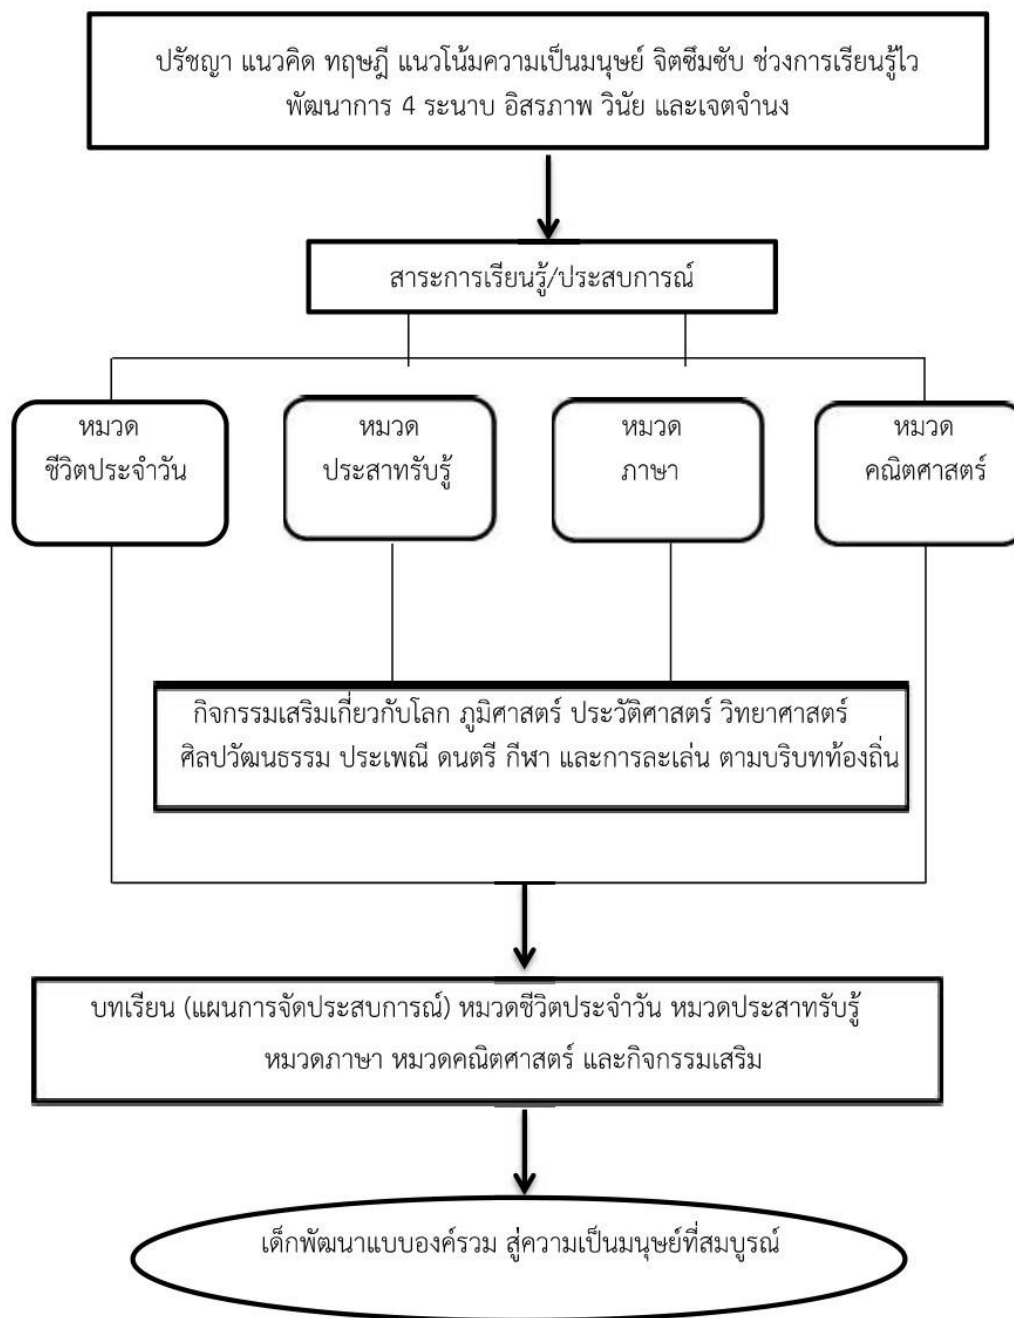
ปรัชญา แนวคิด ทฤษฎี แนวโน้มความเป็นมนุษย์ จิตซึมซับ ช่วงการเรียนรู้ไว พัฒนาการ 4 ระนาบ อิสรภาพ วินัย และเจตจำนง

สาระการเรียนรู้/ประสบการณ์

หมวด ชีวิตประจำวัน

หมวด ประสาทรับรู้

หมวด ภาษา

หมวด คณิตศาสตร์

กิจกรรมเสริมเกี่ยวกับโลก ภูมิศาสตร์ ประวัติศาสตร์ วิทยาศาสตร์ ศิลปวัฒนธรรม ประเพณี ดนตรี กีฬา และการละเล่น ตามบริบทท้องถิ่น

บทเรียน (แผนการจัดประสบการณ์) หมวดชีวิตประจำวัน หมวดประสาทรับรู้ หมวดภาษา หมวดคณิตศาสตร์ และกิจกรรมเสริม

เด็กพัฒนาแบบองค์รวม สู่ความเป็นมนุษย์ที่สมบูรณ์